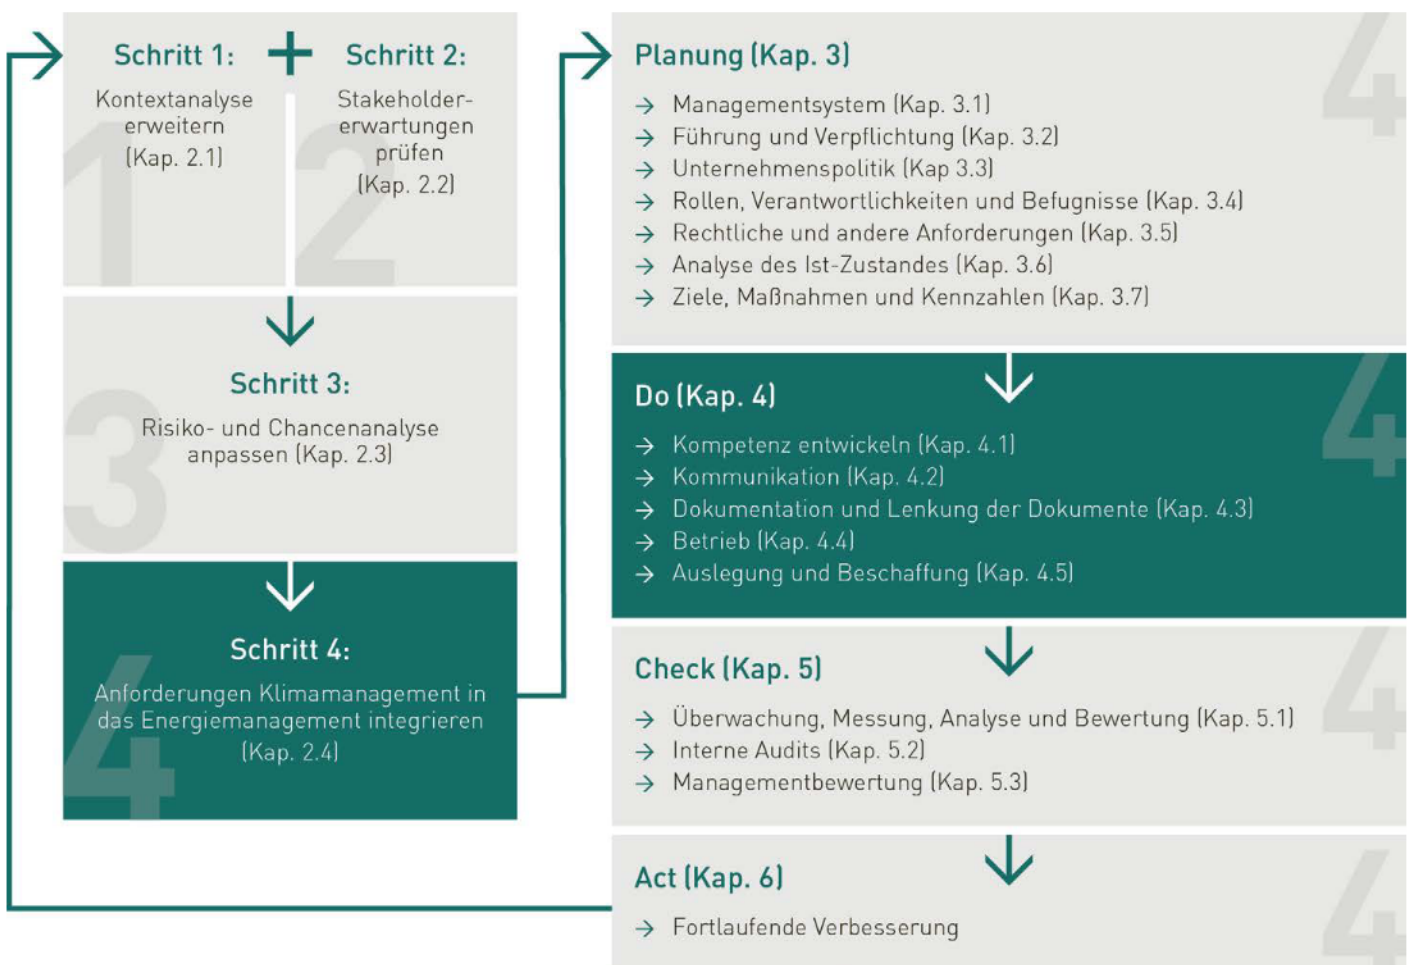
Schritt 1:

Kontextanalyse erweitern (Kap. 2.1)

Schritt 2:

Stakeholder-erwartungen prüfen (Kap. 2.2)

Schritt 3:

Risiko- und Chancenanalyse anpassen (Kap. 2.3)

Schritt 4:

Anforderungen Klimamanagement in das Energiemanagement integrieren (Kap. 2.4)

Planung (Kap. 3)

→ Managementsystem (Kap. 3.1)
→ Führung und Verpflichtung (Kap. 3.2)
→ Unternehmenspolitik (Kap 3.3)
→ Rollen, Verantwortlichkeiten und Befugnisse (Kap. 3.4)
→ Rechtliche und andere Anforderungen (Kap. 3.5)
→ Analyse des Ist-Zustandes (Kap. 3.6)
→ Ziele, Maßnahmen und Kennzahlen (Kap. 3.7)

Do (Kap. 4)

→ Kompetenz entwickeln (Kap. 4.1)
→ Kommunikation (Kap. 4.2)
→ Dokumentation und Lenkung der Dokumente (Kap. 4.3)
→ Betrieb (Kap. 4.4)
→ Auslegung und Beschaffung (Kap. 4.5)

Check (Kap. 5)

→ Überwachung, Messung, Analyse und Bewertung (Kap. 5.1)
→ Interne Audits (Kap. 5.2)
→ Managementbewertung (Kap. 5.3)

Act (Kap. 6)

→ Fortlaufende Verbesserung